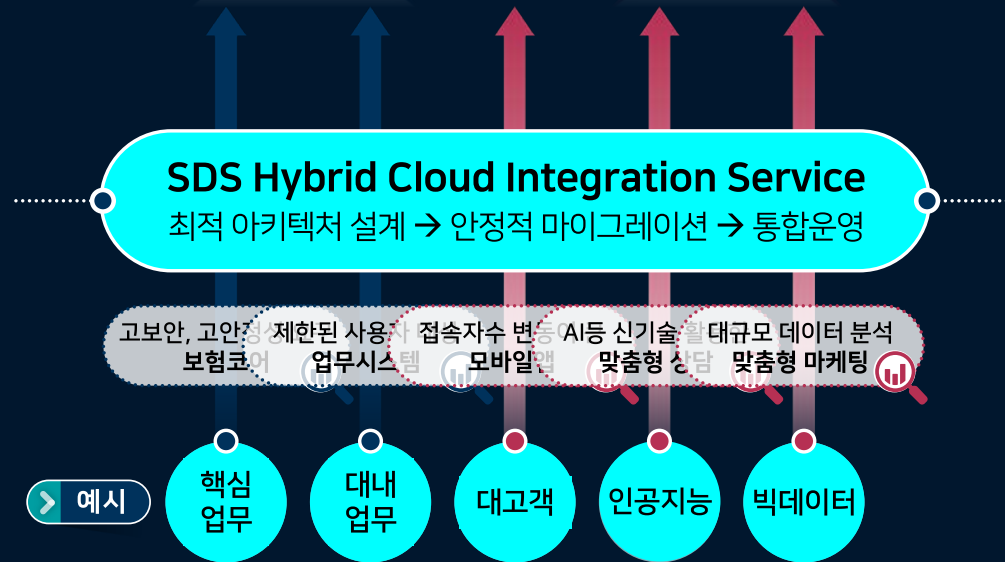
SDS Hybrid Cloud Integration Service
최적 아키텍처 설계 → 안정적 마이그레이션 → 통합운영

고보안, 고안정성
보험코어

제한된 사용자
업무시스템

접속자수 변동
모바일앱

AI등 신기술 활용
맞춤형 상담

대규모 데이터 분석
맞춤형 마케팅

예시

핵심 업무

대내 업무

대고객

인공지능

빅데이터